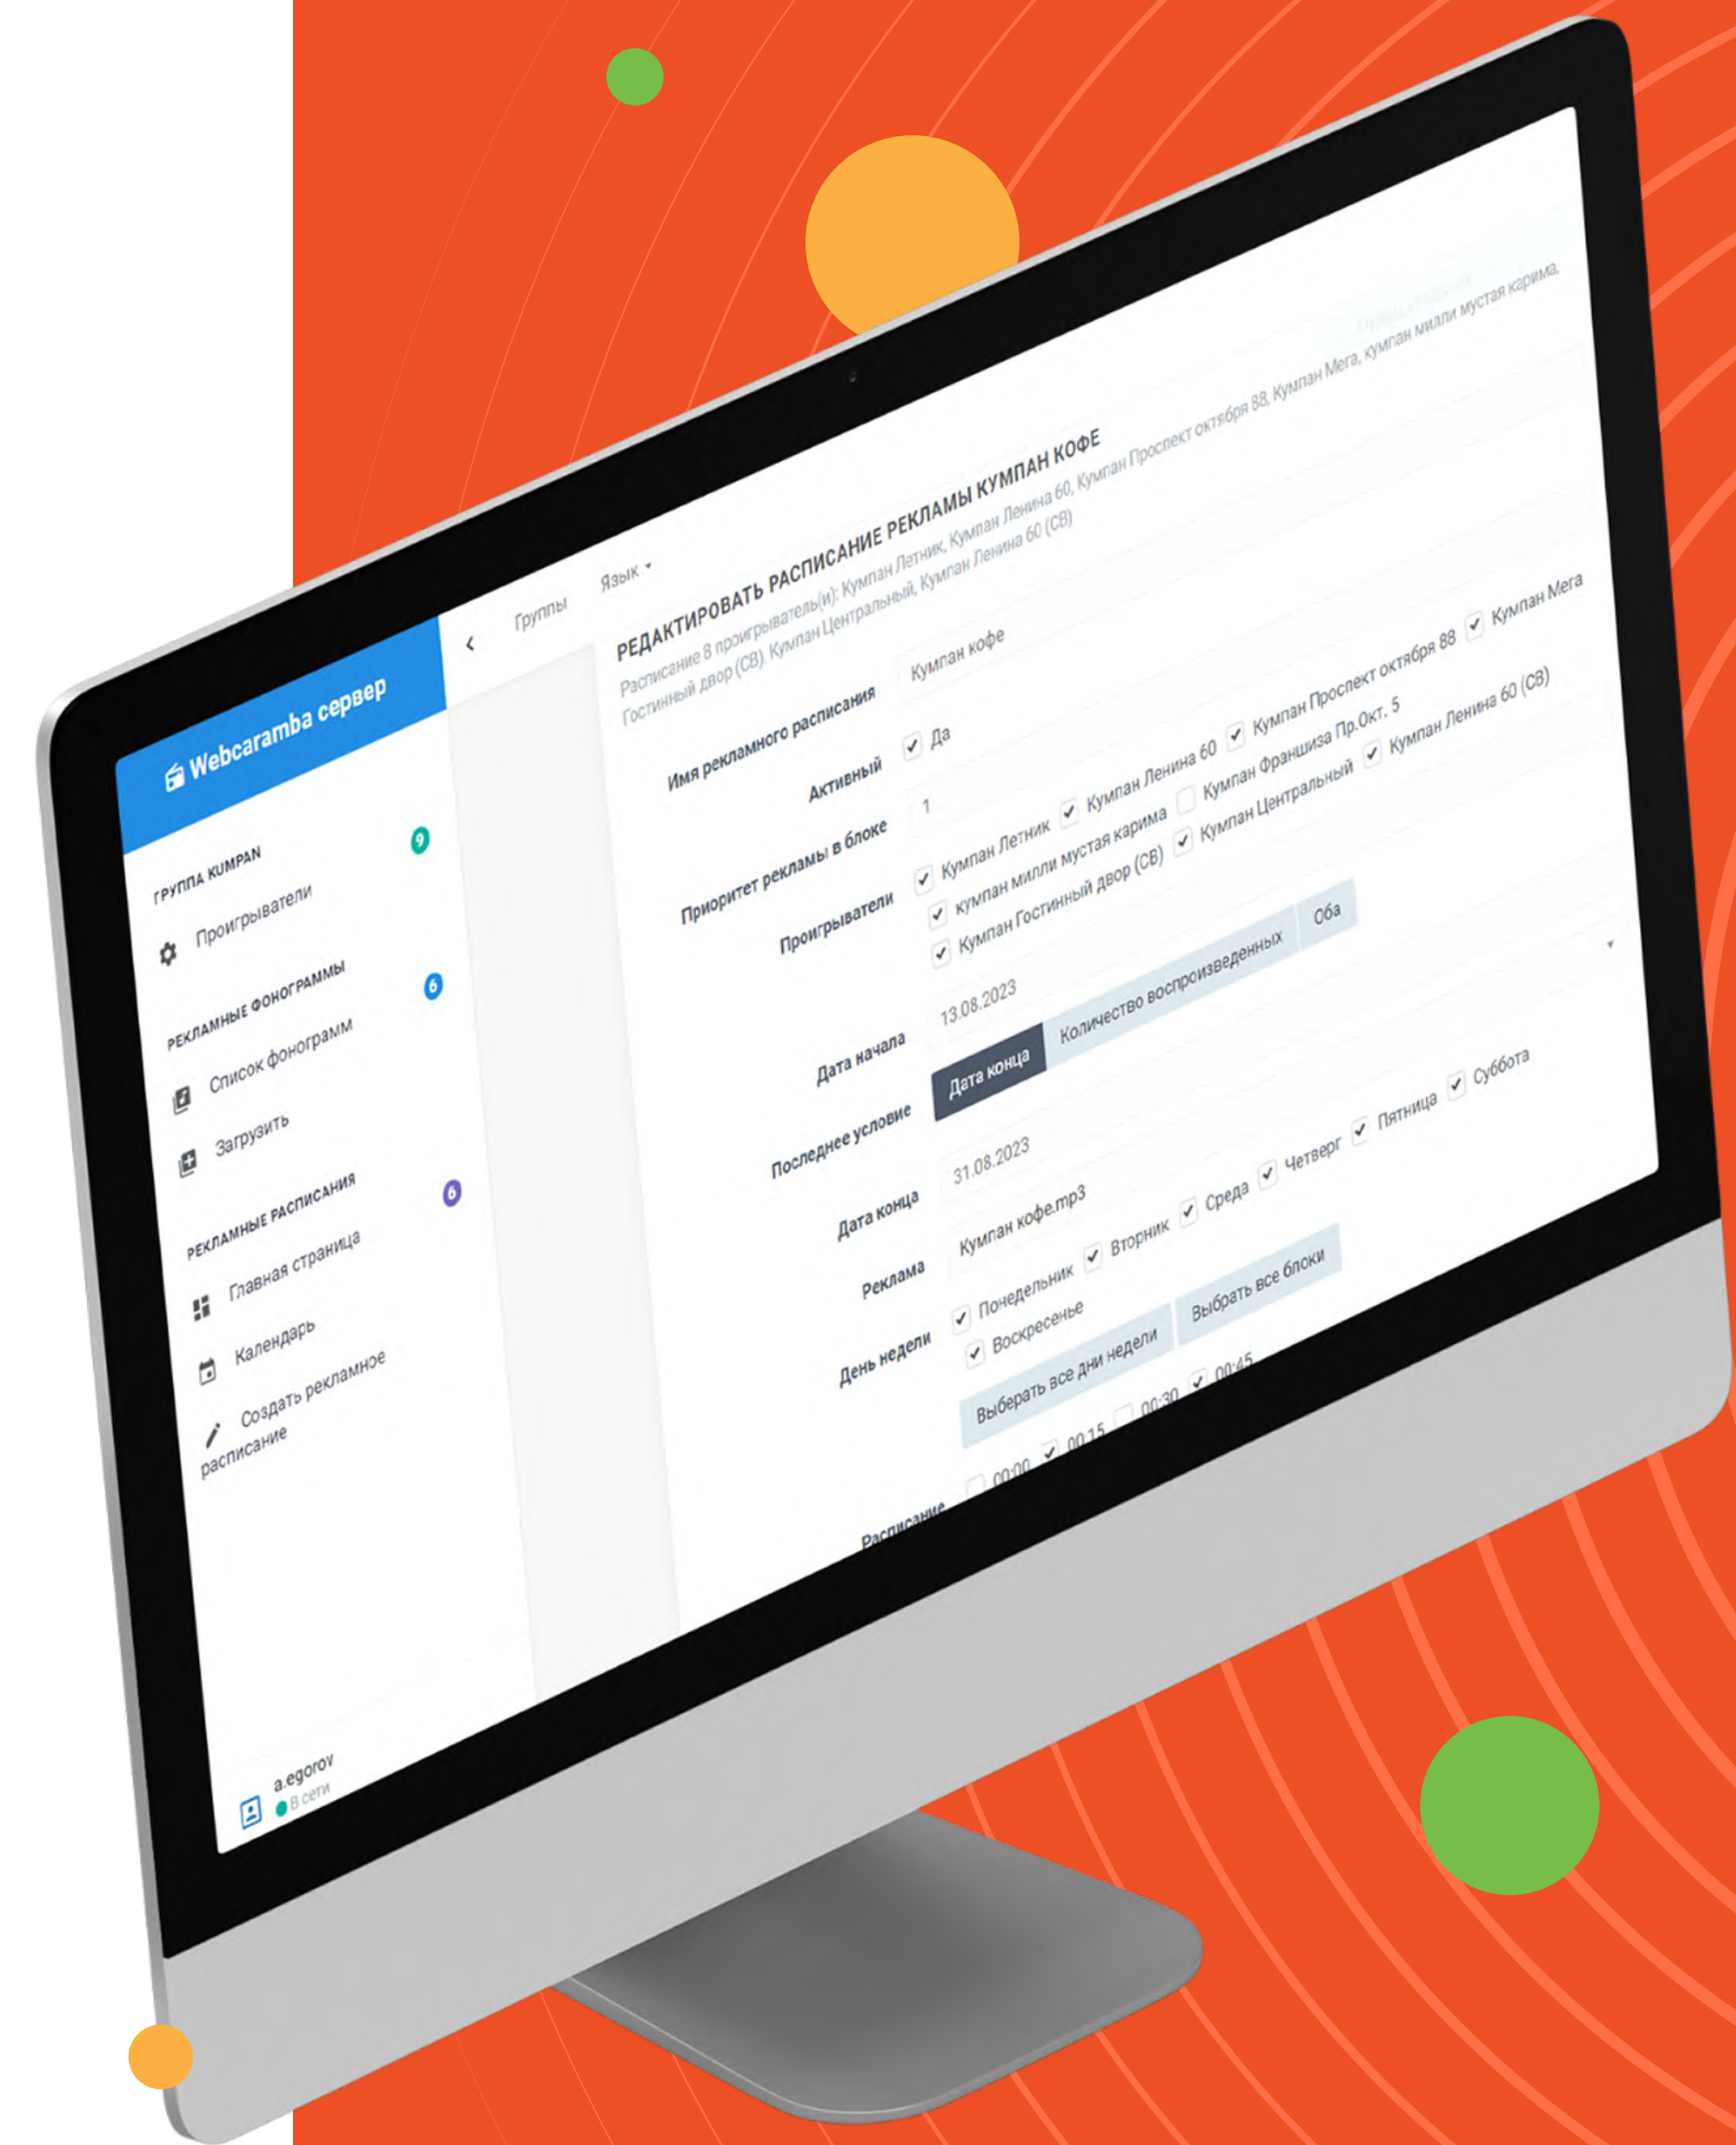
Webcaramba сервер

ГРУППА KUMPAN
9
Проигрыватели

РЕКЛАМНЫЕ ФОНОГРАММЫ
6
Список фонограмм
Загрузить

РЕКЛАМНЫЕ РАСПИСАНИЯ
6
Главная страница
Календарь
Создать рекламное расписание

a.egorov
В сети

Группы
Язык

РЕДАКТИРОВАТЬ РАСПИСАНИЕ РЕКЛАМЫ КУМПАН КОФЕ
Расписание 8 проигрыватель(и): Кумпан Летник, Кумпан Ленина 60, Кумпан Проспект октября 88, Кумпан Мега, кумпан милли мустая карима, Гостинный двор (СВ), Кумпан Центральный, Кумпан Ленина 60 (СВ)

Имя рекламного расписания
Кумпан кофе
Активный
Да
Приоритет рекламы в блоке
1
Проигрыватели
Кумпан Летник
Кумпан Ленина 60
Кумпан Проспект октября 88
Кумпан Мега
кумпан милли мустая карима
Кумпан Франшиза Пр.Окт. 5
Кумпан Гостинный двор (СВ)
Кумпан Центральный
Кумпан Ленина 60 (СВ)
Дата начала
13.08.2023
Последнее условие
Дата конца
Количество воспроизведенных
Оба
Дата конца
31.08.2023
Реклама
Кумпан кофе.mp3
День недели
Понедельник
Вторник
Среда
Четверг
Пятница
Суббота
Воскресенье
Выберать все дни недели
Выбрать все блоки
Расписание
00:00
00:15
00:30
00:45